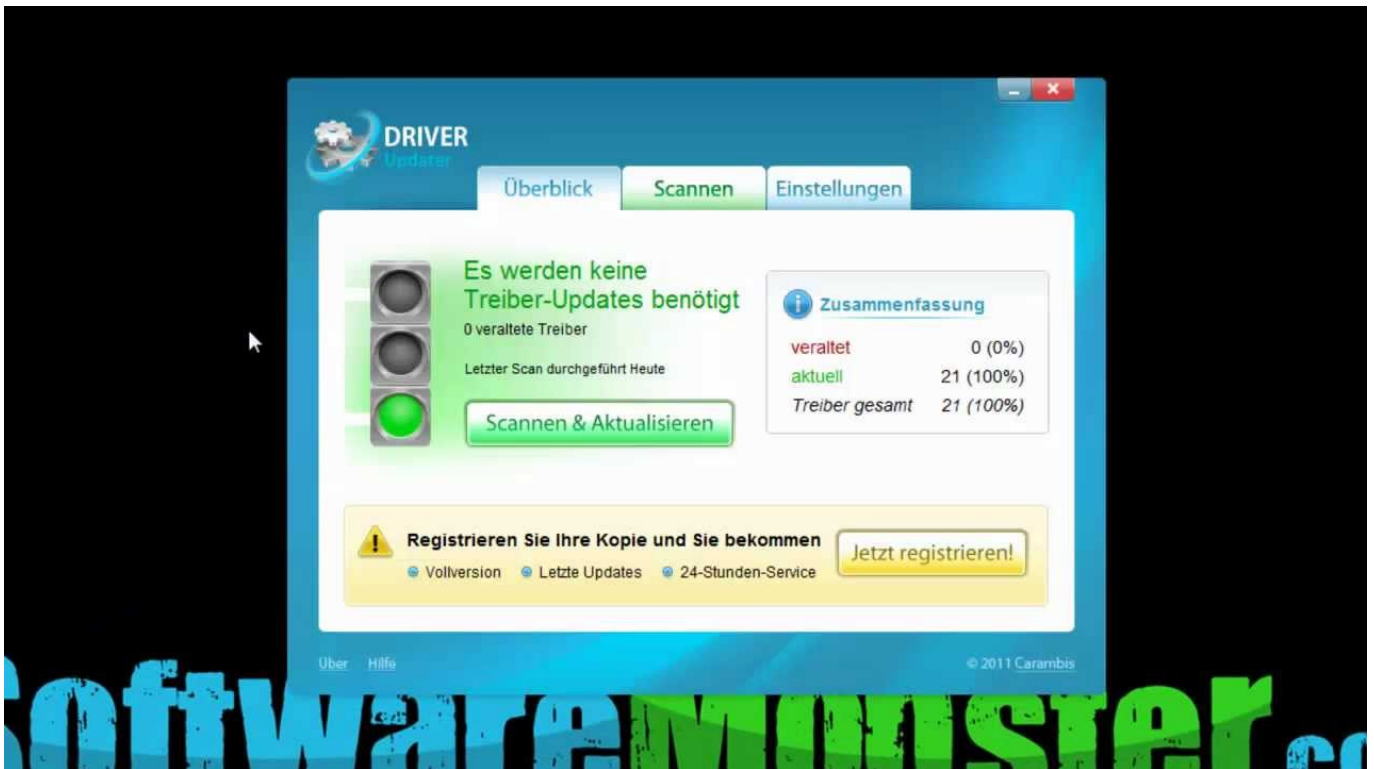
DRIVER
Updater

Überblick
Scannen
Einstellungen

Es werden keine Treiber-Updates benötigt
0 veraltete Treiber

Letzter Scan durchgeführt Heute

Scannen & Aktualisieren

Zusammenfassung

| veraltet | 0 (0%) |
|---|---|
| aktuell | 21 (100%) |
| Treiber gesamt | 21 (100%) |

Registrieren Sie Ihre Kopie und Sie bekommen
Vollversion
Letzte Updates
24-Stunden-Service

Jetzt registrieren!

Über
Hilfe

© 2011 Carambis

SoftwareMonster.co